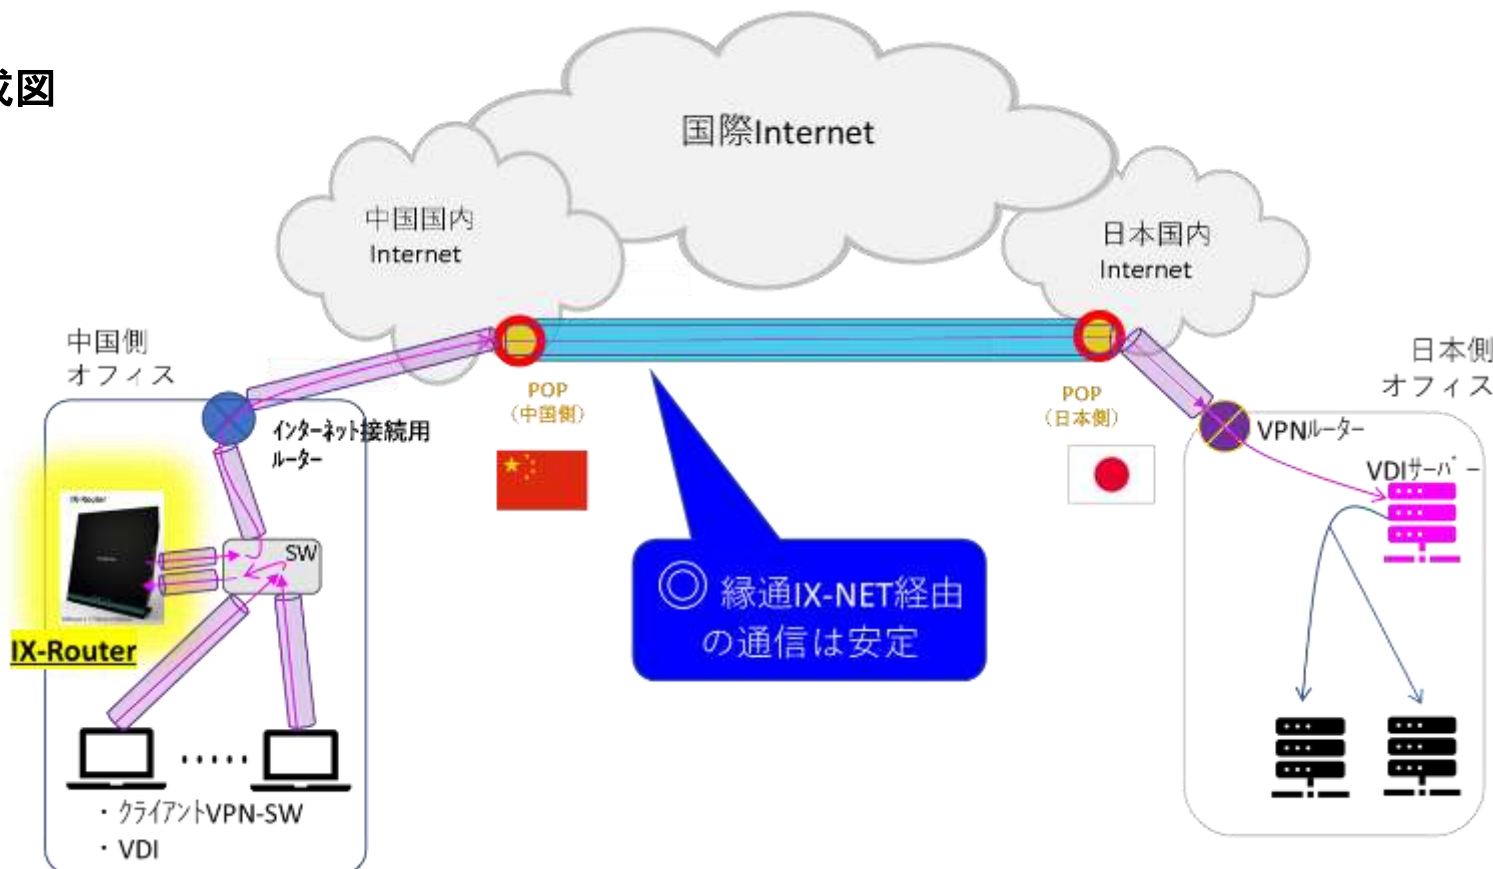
成図

国際Internet

中国国内
Internet

日本国内
Internet

中国側
オフィス

日本側
オフィス

POP
（中国側）

POP
（日本側）

インターネット接続用
ルーター

VPNルーター

VDIサーバー

SW

IX-Router

◎ 縁通IX-NET経由
の通信は安定

・クライアントVPN-SW
・VDI